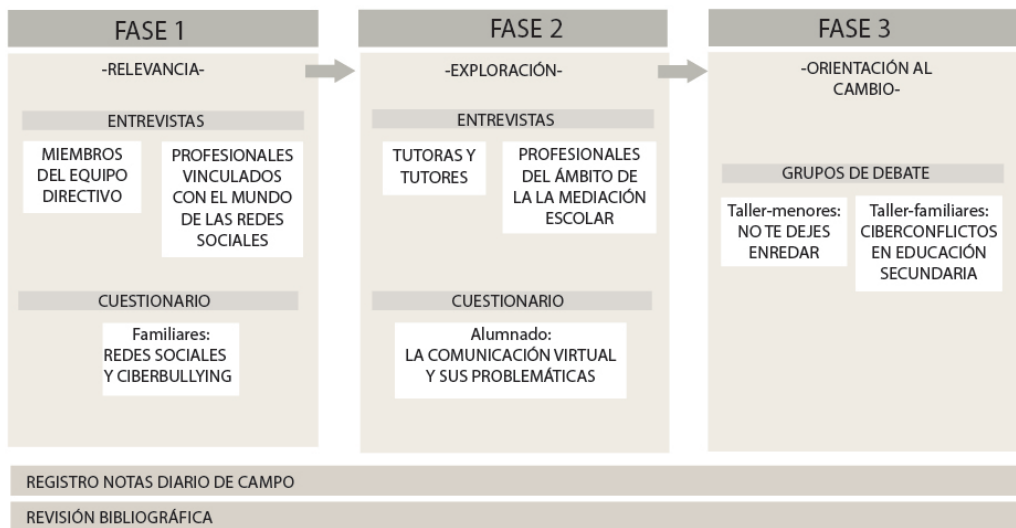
FASE 1

-RELEVANCIA-

ENTREVISTAS

MIEMBROS DEL EQUIPO DIRECTIVO

PROFESIONALES VINCULADOS CON EL MUNDO DE LAS REDES SOCIALES

CUESTIONARIO

Familiares: REDES SOCIALES Y CIBERBULLYING

FASE 2

-EXPLORACIÓN-

ENTREVISTAS

TUTORAS Y TUTORES

PROFESIONALES DEL ÁMBITO DE LA LA MEDIACIÓN ESCOLAR

CUESTIONARIO

Alumnado: LA COMUNICACIÓN VIRTUAL Y SUS PROBLEMÁTICAS

FASE 3

-ORIENTACIÓN AL CAMBIO-

GRUPOS DE DEBATE

Taller-menores: NO TE DEJES ENREDAR

Taller-familiares: CIBERCONFLICTOS EN EDUCACIÓN SECUNDARIA

REGISTRO NOTAS DIARIO DE CAMPO

REVISIÓN BIBLIOGRÁFICA